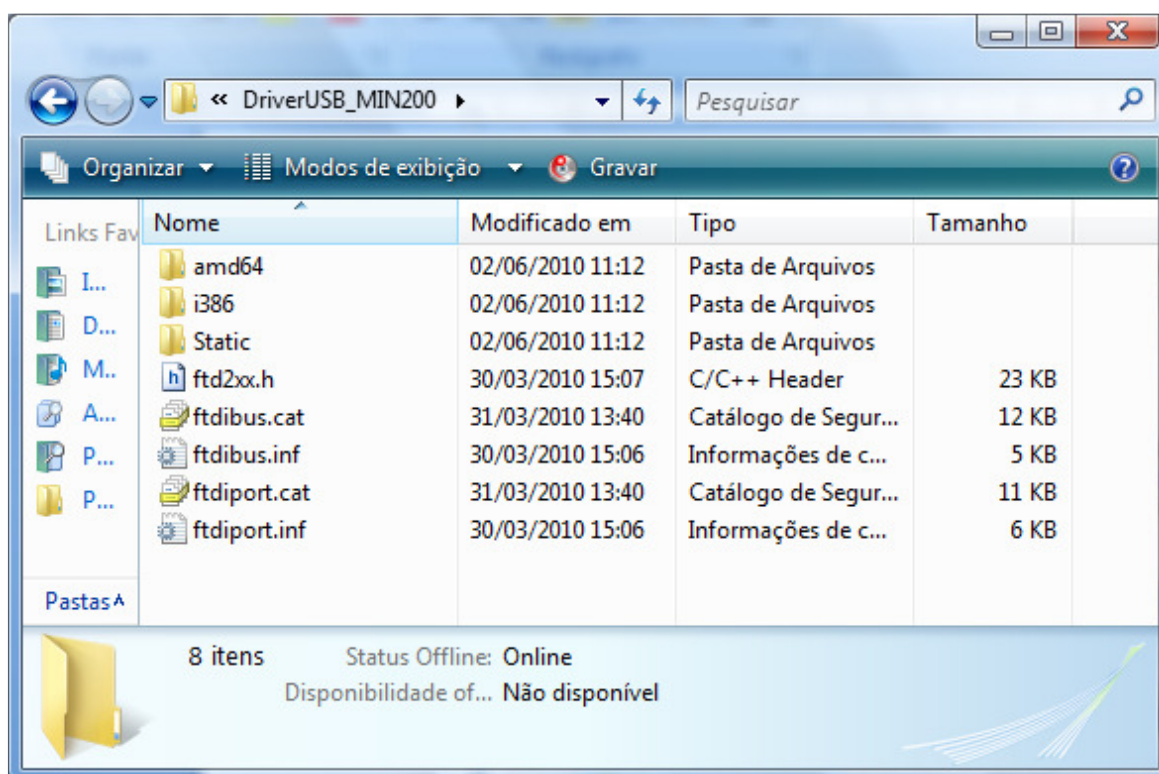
« DriverUSB_MIN200 ▸

Pesquisar

Organizar ▾ Modos de exibição ▾ Gravar

Links Fav

I...
D...
M..
A...
P...
P...

Pastas

| Nome | Modificado em | Tipo | Tamanho |
|---|---|---|---|
| amd64 | 02/06/2010 11:12 | Pasta de Arquivos | |
| i386 | 02/06/2010 11:12 | Pasta de Arquivos | |
| Static | 02/06/2010 11:12 | Pasta de Arquivos | |
| ftd2xx.h | 30/03/2010 15:07 | C/C++ Header | 23 KB |
| ftdibus.cat | 31/03/2010 13:40 | Catálogo de Segur... | 12 KB |
| ftdibus.inf | 30/03/2010 15:06 | Informações de c... | 5 KB |
| ftdiport.cat | 31/03/2010 13:40 | Catálogo de Segur... | 11 KB |
| ftdiport.inf | 30/03/2010 15:06 | Informações de c... | 6 KB |

8 itens Status Offline: Online
Disponibilidade of... Não disponível